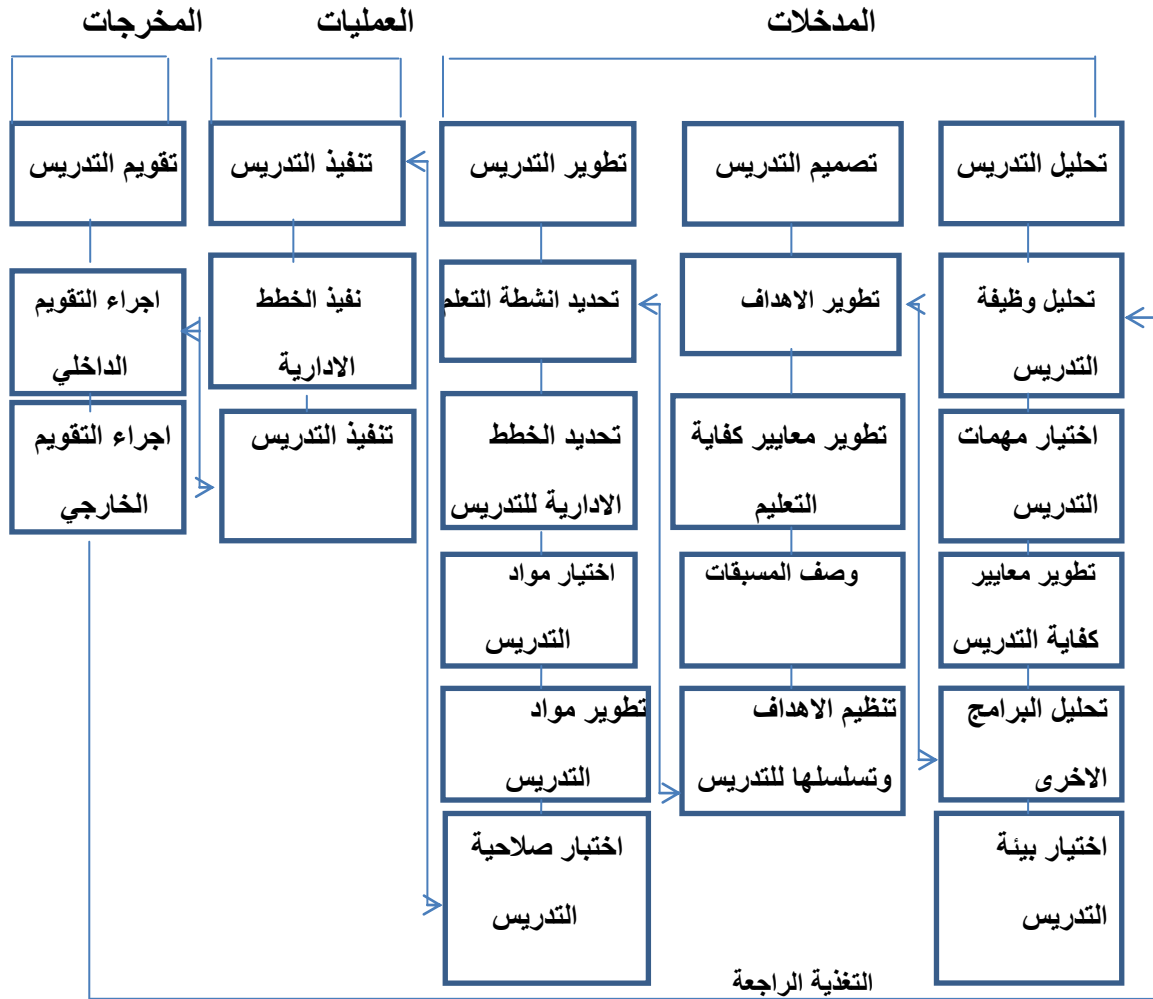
المدخلات

العمليات

المخرجات

تحليل التدريس

تحليل وظيفة التدريس

اختيار مهمات التدريس

تطوير معايير كفاية التدريس

تحليل البرامج الاخرى

اختيار بيئة التدريس

تصميم التدريس

تطوير الاهداف

تطوير معايير كفاية التعليم

وصف المسبقات

تنظيم الاهداف وتسلسلها للتدريس

تطوير التدريس

تحديد انشطة التعلم

تحديد الخطط الادارية للتدريس

اختيار مواد التدريس

تطوير مواد التدريس

اختبار صلاحية التدريس

تنفيذ التدريس

نفيذ الخطط الادارية

تنفيذ التدريس

تقويم التدريس

اجراء التقويم الداخلي

اجراء التقويم الخارجي

التغذية الراجعة